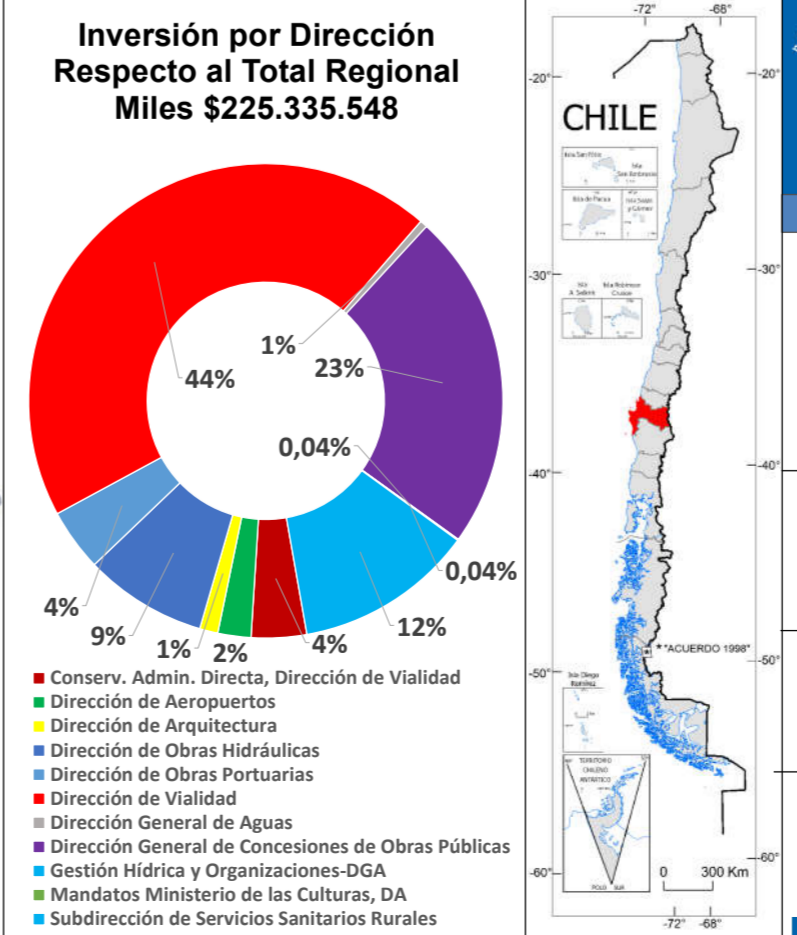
Inversión por Dirección Respecto al Total Regional Miles $225.335.548

1%
44%
23%
0,04%
0,04%
4%
9%
1%
2%
4%
12%

Conserv. Admin. Directa, Dirección de Vialidad
Dirección de Aeropuertos
Dirección de Arquitectura
Dirección de Obras Hidráulicas
Dirección de Obras Portuarias
Dirección de Vialidad
Dirección General de Aguas
Dirección General de Concesiones de Obras Públicas
Gestión Hídrica y Organizaciones-DGA
Mandatos Ministerio de las Culturas, DA
Subdirección de Servicios Sanitarios Rurales

-72° -68°
-20° -20°
CHILE
Isla San Félix
Isla San Ambrosio
Isla de Pascua
Isla Salas y Gómez
-30° -30°
Isla A. Selkirk
Isla Robinson Crusoe
-40° -40°
* "ACUERDO 1998"
-50° -50°
Islas Diego Ramírez
TERRITORIO CHILENO ANTÁRTICO
POLO SUR
-60° -60°
0 300 Km
-72° -68°